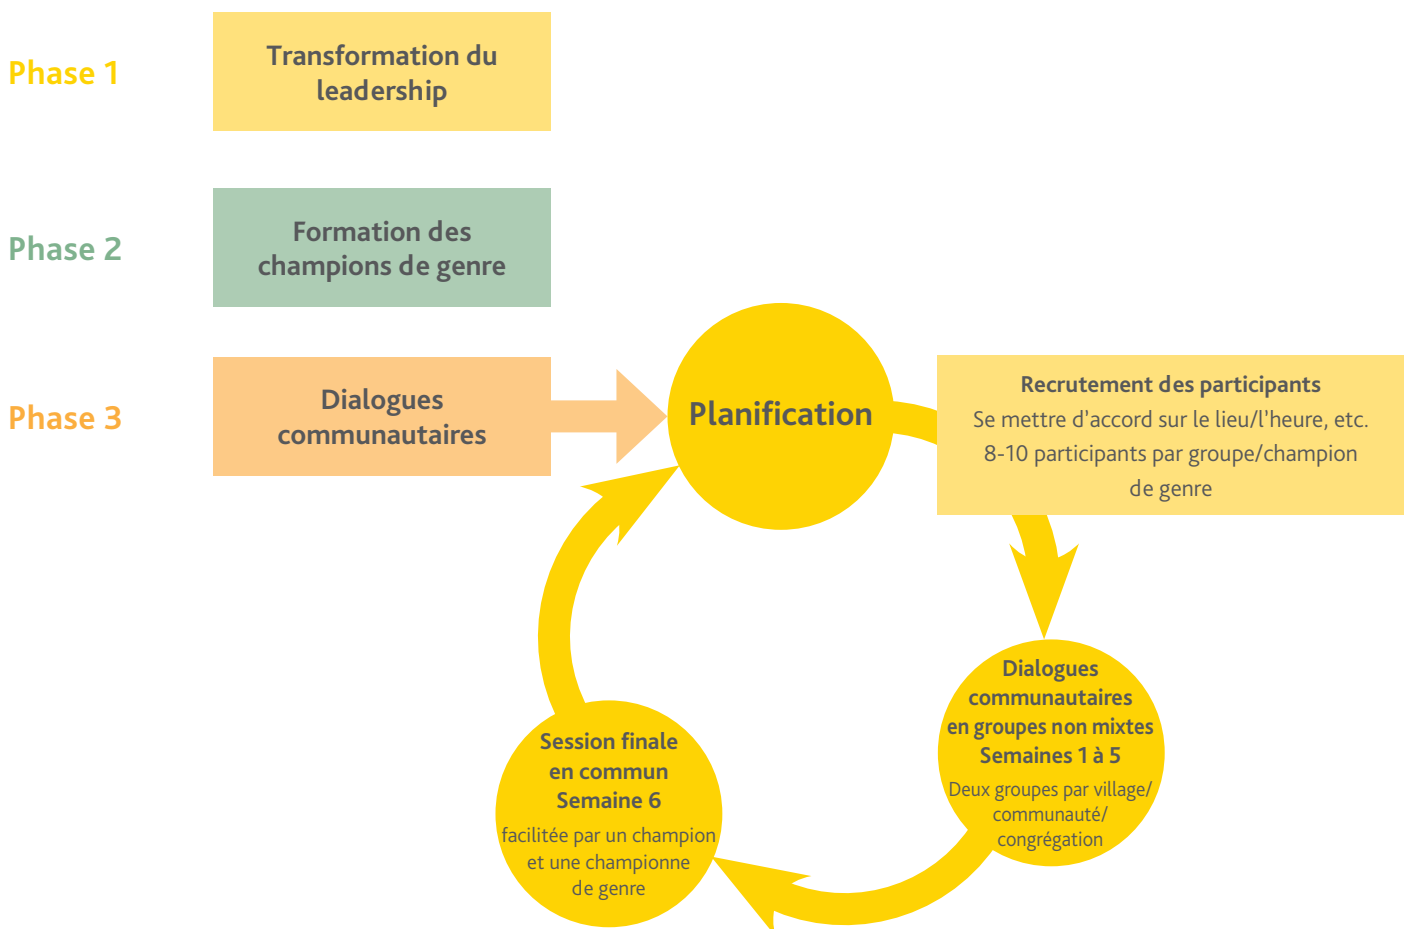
Phase 1

Transformation du leadership

Phase 2

Formation des champions de genre

Phase 3

Dialogues communautaires

Planification

Recrutement des participants
Se mettre d'accord sur le lieu/l'heure, etc.
8-10 participants par groupe/champion de genre

Dialogues communautaires en groupes non mixtes
Semaines 1 à 5
Deux groupes par village/ communauté/ congrégation

Session finale en commun
Semaine 6
facilitée par un champion et une championne de genre